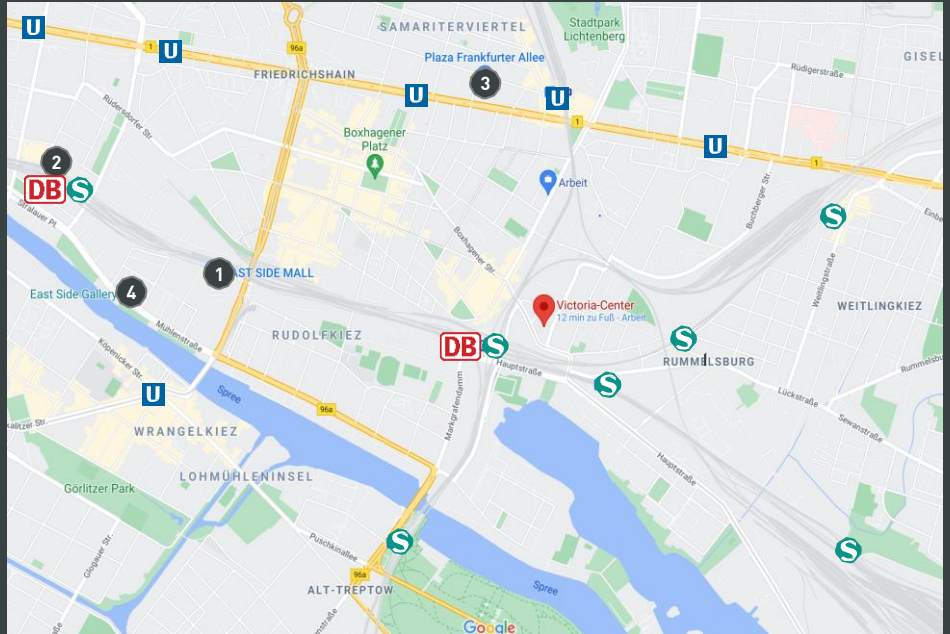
U
1
U
SAMARITERVIERTEL
Stadtpark Lichtenberg
96a
GISEL
Plaza Frankfurter Allee
3
Rüdigerstraße
FRIEDRICHSHAIN
U
U
1
Rudersdorfer Str.
Boxhagener Platz
U
2
1
DB
S
Arbeit
Buchberger Str.
Stralauer Pl.
Boxhagener Str.
S
Einbe
1
EAST SIDE MALL
Weitlingstraße
East Side Gallery
4
Victoria-Center
12 min zu Fuß · Arbeit
WEITLINGKIEZ
Mühlenstraße
RUDOLFKIEZ
S
Köpenicker Str.
DB
S
RUMMELSBURG
Rummelsbu
Hauptstraße
S
U
Spree
Lückstraße
Sewanstraße
96a
Markgrafendamm
Skalitzer Str.
WRANGELKIEZ
Hauptstraße
LOHMÜHLENINSEL
Görlitzer Park
Puschkinallee
S
S
Glogauer Str.
ALT-TREPTOW
96a
Spree
Google